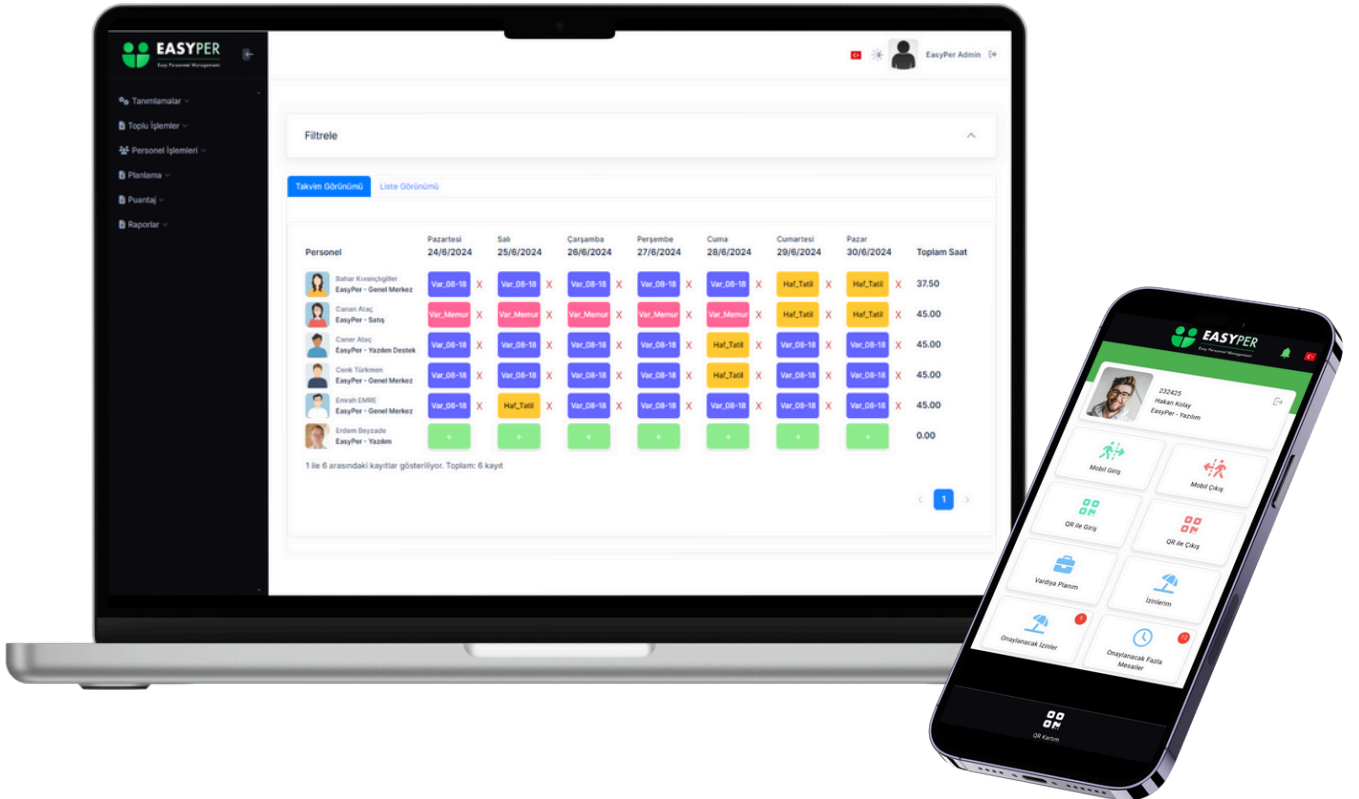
EASYPER
Easy Personnel Management

Tanımlamalar
Toplu İşlemler
Personel İşlemleri
Planlama
Puantaj
Raporlar

EasyPer Admin

Filtrele

Takvim Görünümü
Liste Görünümü

| Personel | Pazartesi 24/6/2024 | Salı 25/6/2024 | Çarşamba 26/6/2024 | Perşembe 27/6/2024 | Cuma 28/6/2024 | Cumartesi 29/6/2024 | Pazar 30/6/2024 | Toplam Saat |
|---|---|---|---|---|---|---|---|---|
| Bahar Kıvançlıgiller EasyPer - Genel Merkez | Var_08-18 X | Var_08-18 X | Var_08-18 X | Var_08-18 X | Var_08-18 X | Haf_Tatil X | Haf_Tatil X | 37.50 |
| Canan Ataç EasyPer - Satış | Var_Memur X | Var_Memur X | Var_Memur X | Var_Memur X | Var_Memur X | Haf_Tatil X | Haf_Tatil X | 45.00 |
| Caner Ataç EasyPer - Yazılım Destek | Var_08-18 X | Var_08-18 X | Var_08-18 X | Var_08-18 X | Haf_Tatil X | Var_08-18 X | Var_08-18 X | 45.00 |
| Cenk Türkmen EasyPer - Genel Merkez | Var_08-18 X | Var_08-18 X | Var_08-18 X | Var_08-18 X | Haf_Tatil X | Var_08-18 X | Var_08-18 X | 45.00 |
| Emrah EMRE EasyPer - Genel Merkez | Var_08-18 X | Haf_Tatil X | Var_08-18 X | Var_08-18 X | Var_08-18 X | Var_08-18 X | Var_08-18 X | 45.00 |
| Erdem Beyzade EasyPer - Yazılım | + | + | + | + | + | + | + | 0.00 |

1 ile 6 arasındaki kayıtlar gösteriliyor. Toplam: 6 kayıt

1

EASYPER
Easy Personnel Management

232425
Hakan Kolay
EasyPer - Yazılım

Mobil Giriş
Mobil Çıkış
QR ile Giriş
QR ile Çıkış
Vardiya Planım
İzinlerim
Onaylanacak İzinler
Onaylanacak Fazla Mesailer

QR Karım